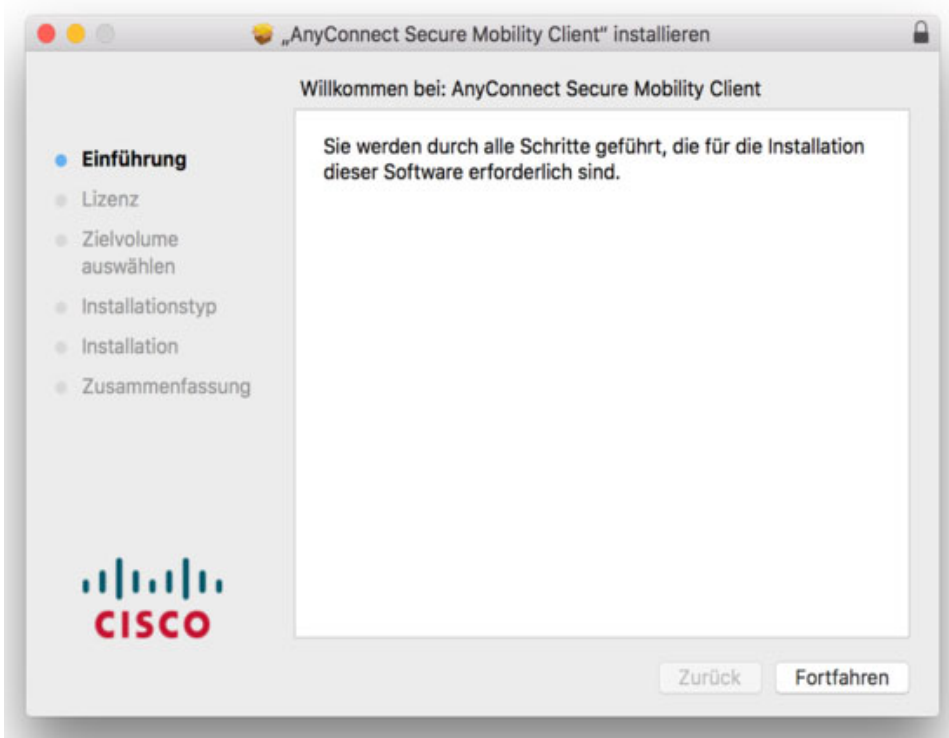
„AnyConnect Secure Mobility Client“ installieren

Willkommen bei: AnyConnect Secure Mobility Client

Einführung
Lizenz
Zielvolume auswählen
Installationstyp
Installation
Zusammenfassung

Sie werden durch alle Schritte geführt, die für die Installation dieser Software erforderlich sind.

CISCO

Zurück
Fortfahren